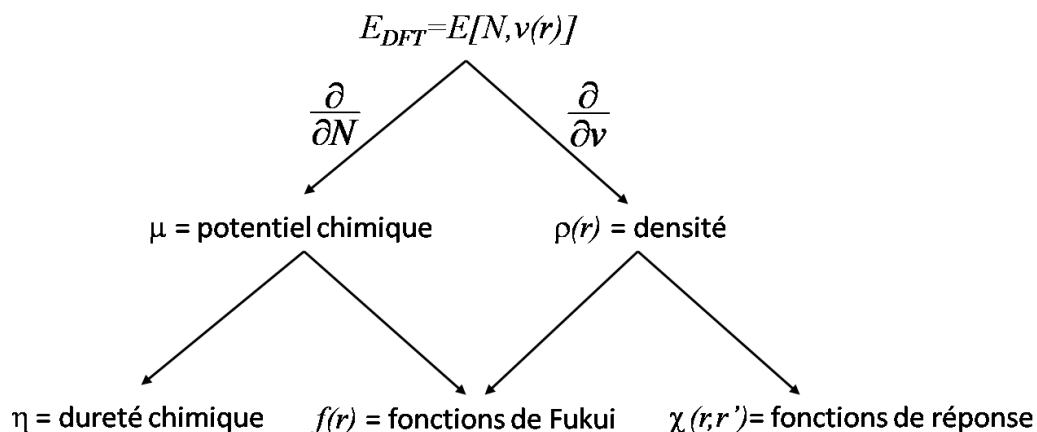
$E_{DFT}=E[N,v(r)]$

$\frac{\partial}{\partial N}$

$\frac{\partial}{\partial v}$

$\mu$ = potentiel chimique

$\rho(r)$ = densité

$\eta$ = dureté chimique

$f(r)$ = fonctions de Fukui

$\chi(r,r')$= fonctions de réponse